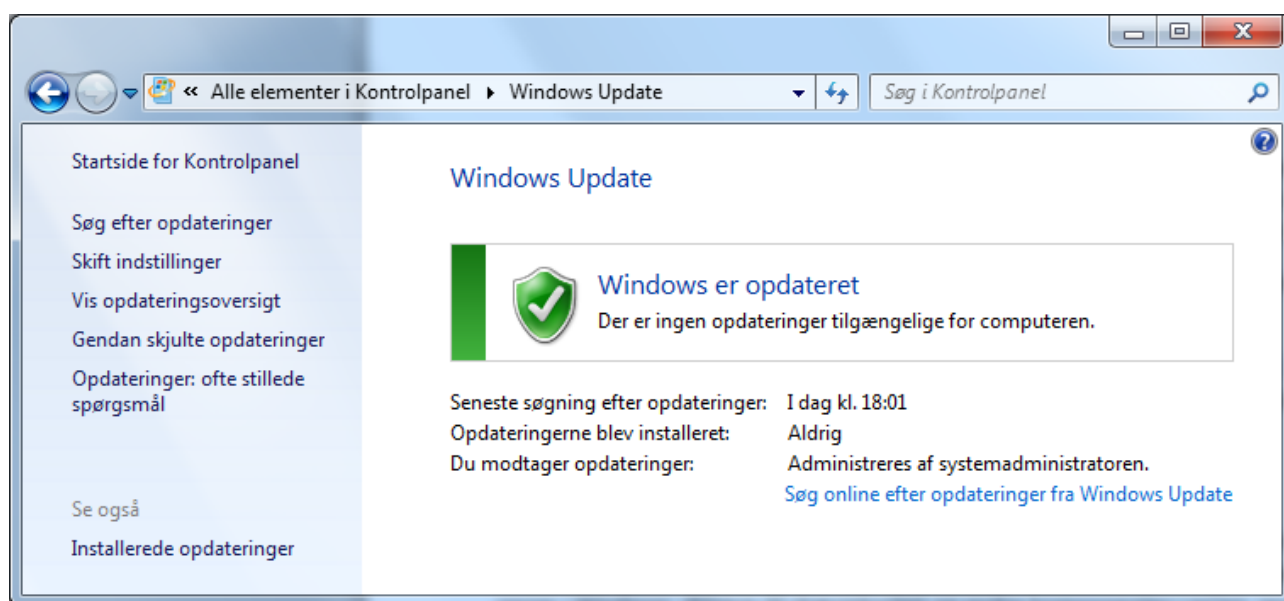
« Alle elementer i Kontrolpanel ▸ Windows Update

Søg i Kontrolpanel

Startside for Kontrolpanel

Søg efter opdateringer

Skift indstillinger

Vis opdateringsoversigt

Gendan skjulte opdateringer

Opdateringer: ofte stillede spørgsmål

Se også

Installerede opdateringer

Windows Update

Windows er opdateret

Der er ingen opdateringer tilgængelige for computeren.

| | |
|---|---|
| Seneste søgning efter opdateringer: | I dag kl. 18:01 |
| Opdateringerne blev installeret: | Aldrig |
| Du modtager opdateringer: | Administreres af systemadministratoren. |

Søg online efter opdateringer fra Windows Update